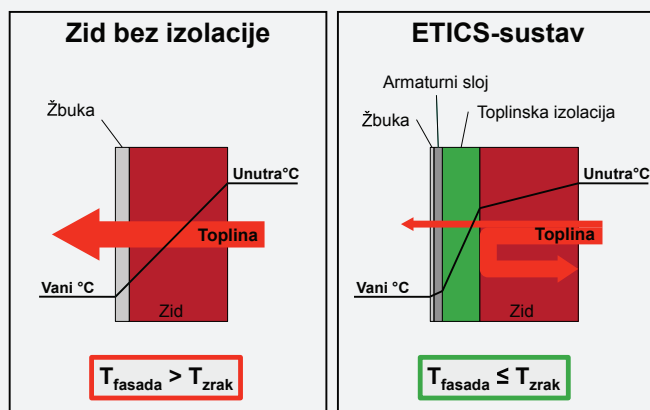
Zid bez izolacije

Žbuka

Unutra°C

Toplina

Vani °C

Zid

$T_{fasada} > T_{zrak}$

ETICS-sustav

Armaturni sloj

Žbuka

Toplinska izolacija

Unutra°C

Toplina

Vani °C

Zid

$T_{fasada} \leq T_{zrak}$